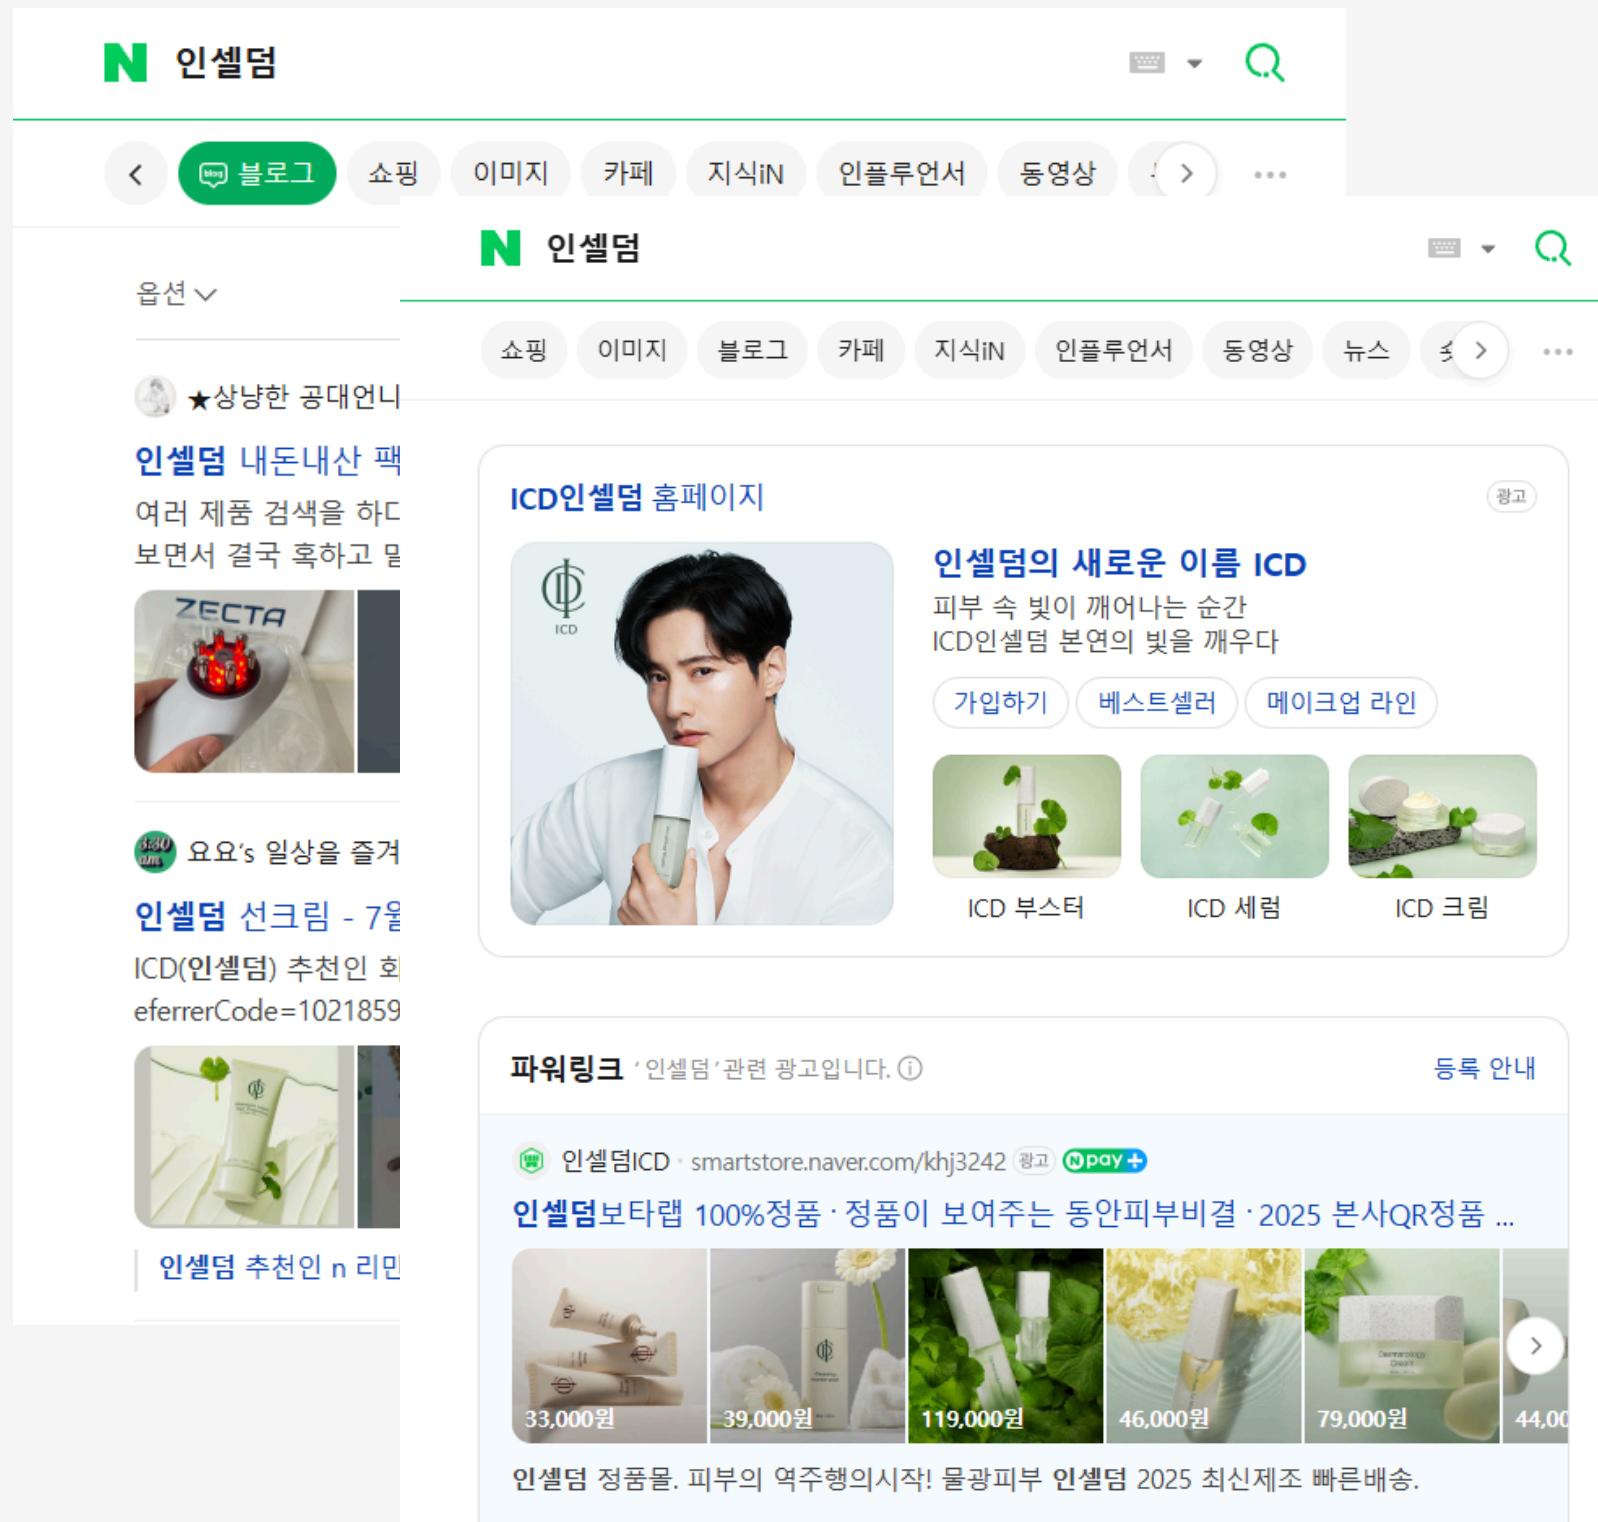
N 인셀덤

블로그 쇼핑 이미지 카페 지식iN 인플루언서 동영상

옵션

★상냥한 공대언니

인셀덤 내돈내산 팩

여러 제품 검색을 하다
보면서 결국 혹하고 딜

ZECTA

요요's 일상을 즐겨

인셀덤 선크림 - 7월

ICD(인셀덤) 추천인 회
eferrerCode=1021859

인셀덤 추천인 n 리만

N 인셀덤

쇼핑 이미지 블로그 카페 지식iN 인플루언서 동영상 뉴스

ICD인셀덤 홈페이지

광고

ICD

인셀덤의 새로운 이름 ICD
피부 속 빛이 깨어나는 순간
ICD인셀덤 본연의 빛을 깨우다

가입하기 베스트셀러 메이크업 라인

ICD 부스터 ICD 세럼 ICD 크림

파워링크 '인셀덤' 관련 광고입니다.

등록 안내

인셀덤ICD · smartstore.naver.com/khj3242 광고 Npay+

인셀덤보타랩 100%정품 · 정품이 보여주는 동안피부비결 · 2025 본사QR정품 ...

33,000원 39,000원 119,000원 46,000원 79,000원 44,00

인셀덤 정품몰. 피부의 역주행의시작! 물광피부 인셀덤 2025 최신제조 빠른배송.